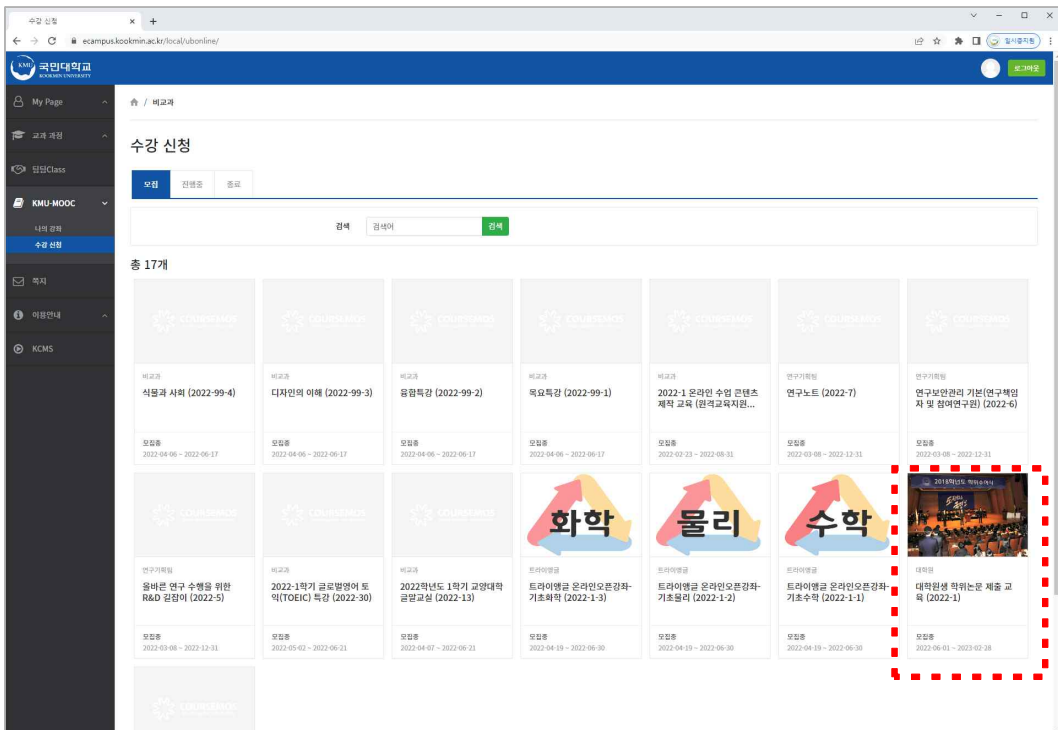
수강 신청

ecampus.kookmin.ac.kr/local/ubonline/

일시중지됨

국민대학교 KOOKMIN UNIVERSITY

로그아웃

My Page

교과 과정

담당Class

KMU-MOOC

나의 강좌

수강 신청

쪽지

이용안내

KCMS

비교과

수강 신청

모집 | 진행중 | 종료

검색 검색어 검색

총 17개

COURSEMOS

비교과
식물과 사회 (2022-99-4)
모집중
2022-04-06 ~ 2022-06-17

비교과
디자인의 이해 (2022-99-3)
모집중
2022-04-06 ~ 2022-06-17

비교과
융합특강 (2022-99-2)
모집중
2022-04-06 ~ 2022-06-17

비교과
목요특강 (2022-99-1)
모집중
2022-04-06 ~ 2022-06-17

비교과
2022-1 온라인 수업 콘텐츠 제작 교육 (원격교육지원...
모집중
2022-02-23 ~ 2022-08-31

연구기획팀
연구노트 (2022-7)
모집중
2022-03-08 ~ 2022-12-31

연구기획팀
연구보안관리 기본(연구책임자 및 참여연구원) (2022-6)
모집중
2022-03-08 ~ 2022-12-31

연구기획팀
올바른 연구 수행을 위한 R&D 길잡이 (2022-5)
모집중
2022-03-08 ~ 2022-12-31

비교과
2022-1학기 글로벌영어 토익(TOEIC) 특강 (2022-30)
모집중
2022-05-02 ~ 2022-06-21

비교과
2022학년도 1학기 교양대학 글말교실 (2022-13)
모집중
2022-04-07 ~ 2022-06-21

화학
트라이앵글
트라이앵글 온라인오픈강좌-기초화학 (2022-1-3)
모집중
2022-04-19 ~ 2022-06-30

물리
트라이앵글
트라이앵글 온라인오픈강좌-기초물리 (2022-1-2)
모집중
2022-04-19 ~ 2022-06-30

수학
트라이앵글
트라이앵글 온라인오픈강좌-기초수학 (2022-1-1)
모집중
2022-04-19 ~ 2022-06-30

2018학년도 학위수여식
대학원
대학원생 학위논문 제출 교육 (2022-1)
모집중
2022-06-01 ~ 2023-02-28

COURSEMOS